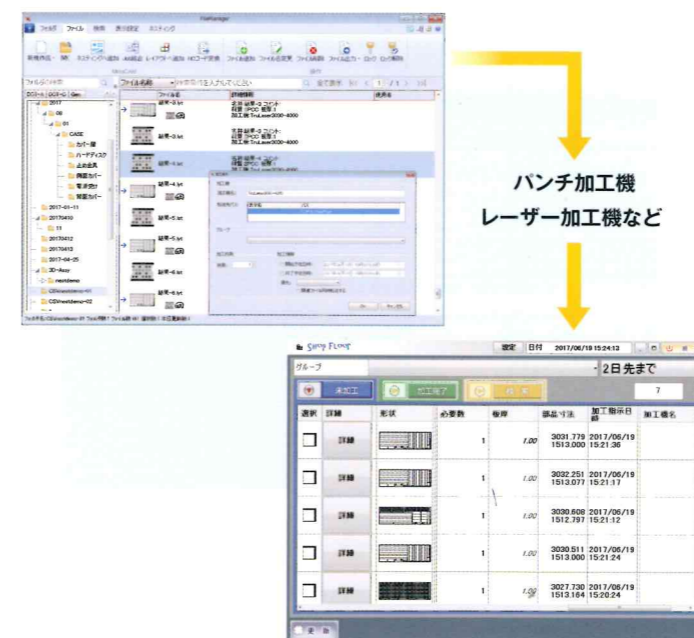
FileManager

フォルダ　ファイル　検索　表示設定　ネスティング

新規作成　開く　ネスティング追加　AM追加　レイアウト追加　NCコード変換　ファイル追加　ファイル名変更　ファイル削除　ファイル出力　ロック　ロック解除

ファイル名

2017
06
01
CASE
カバー類
ハードディスク
上止金具
背面カバー
電源ボード
前面カバー
2017-01-11
2017-04-10
11
2017-04-12
2017-04-13
2017-04-25
3D-Assy

ファイル名　詳細情報　使用者

加工機: TruLaser3030-4000

パンチ加工機
レーザー加工機など

Smart Floor

設定　日付　2017/06/19 15:24:13

グループ　2日先まで

未加工　加工完了　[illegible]

7

| 選択 | 詳細 | 形状 | 必要数 | 板厚 | 部品寸法 | 加工指示日時 | 加工機名 |
|---|---|---|---|---|---|---|---|
| ☐ | 詳細 |  | 1 | 1.00 | 3031.779 1513.000 | 2017/06/19 15:21:36 |  |
| ☐ | 詳細 |  | 1 | 1.00 | 3032.251 1513.077 | 2017/06/19 15:21:17 |  |
| ☐ | 詳細 |  | 1 | 1.00 | 3030.608 1512.797 | 2017/06/19 15:21:12 |  |
| ☐ | 詳細 |  | 1 | 1.00 | 3030.511 1513.000 | 2017/06/19 15:21:24 |  |
| ☐ | 詳細 |  | 1 | 1.00 | 3027.730 1513.164 | 2017/06/19 15:20:24 |  |